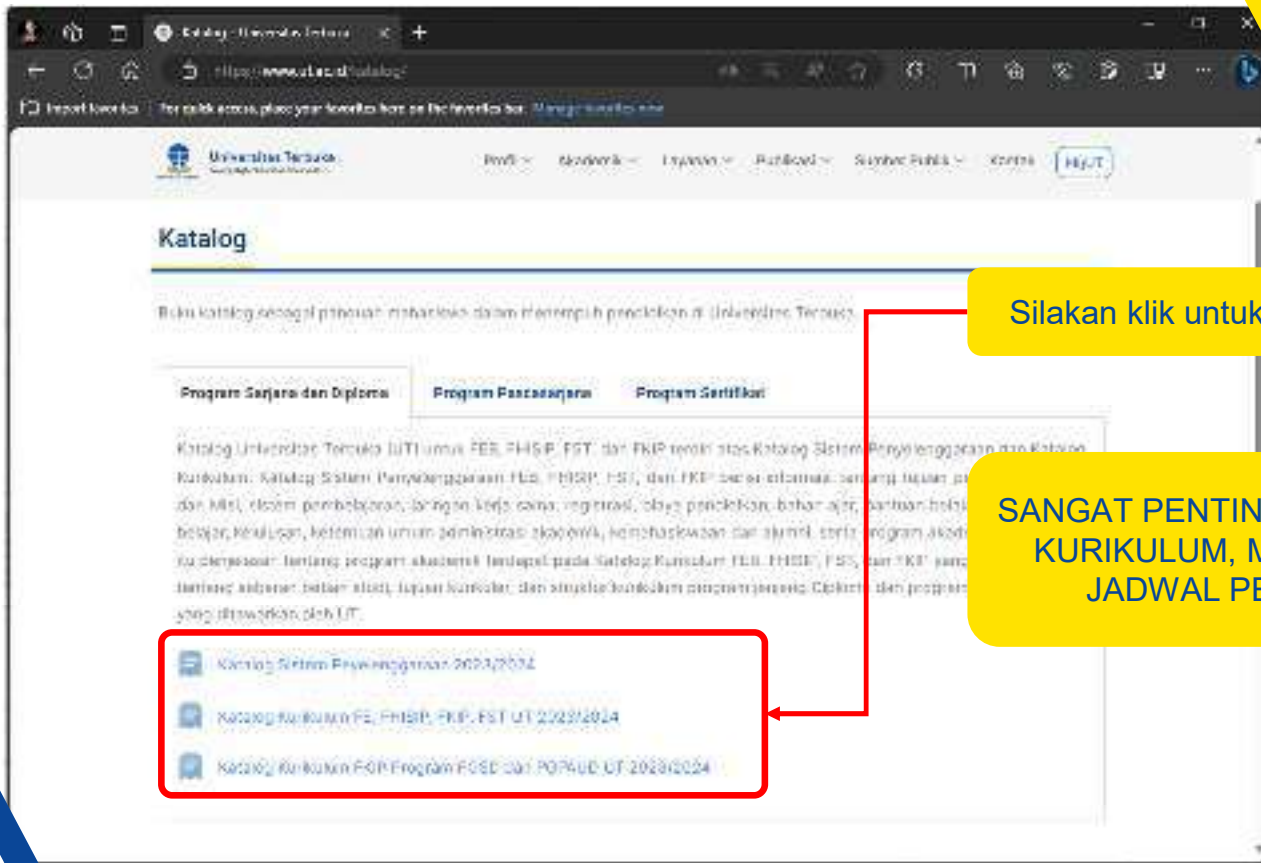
Katalog - Universitas Terbuka

https://www.ut.ac.id/katalog/

Import favorites | For quick access, place your favorites here on the favorites bar. Manage favorites now

Universitas Terbuka

Profil Akademik Layanan Publikasi Sumber Publik Kontak HiUT

Katalog

Buku katalog sebagai panduan mahasiswa dalam menempuh pendidikan di Universitas Terbuka

Program Sarjana dan Diploma | Program Pascasarjana | Program Sertifikat

Katalog Universitas Terbuka (UT) untuk FEB, FHISIP, FST, dan FKIP terdiri atas Katalog Sistem Penyelenggaraan dan Katalog Kurikulum. Katalog Sistem Penyelenggaraan FEB, FHISIP, FST, dan FKIP berisi informasi tentang tujuan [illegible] dan Misi, sistem pembelajaran, jaringan kerja sama, registrasi, biaya pendidikan, bahan ajar, bantuan belajar, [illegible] belajar, kelulusan, ketentuan umum administrasi akademik, kemahasiswaan dan alumni, serta program akade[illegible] Ke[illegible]jelasan tentang program akademik terdapat pada Katalog Kurikulum FEB, FHISIP, FST, dan FKIP yang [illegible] tentang sebaran bahan ajar, tujuan kurikuler, dan struktur kurikulum program jenjang Diploma dan program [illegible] yang ditawarkan oleh UT.

Katalog Sistem Penyelenggaraan 2023/2024

Katalog Kurikulum FE, FHISIP, FKIP, FST UT 2023/2024

Katalog Kurikulum FKIP Program PGSD dan PGPAUD UT 2023/2024

Silakan klik untuk

SANGAT PENTIN KURIKULUM, M JADWAL PE